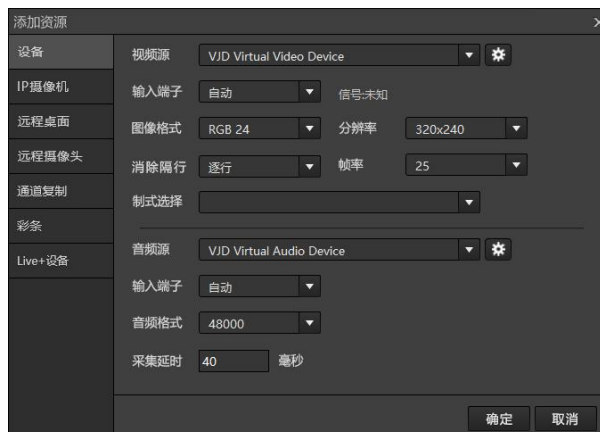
添加资源

设备
IP摄像机
远程桌面
远程摄像头
通道复制
彩条
Live+设备

视频源 VJD Virtual Video Device
输入端子 自动 信号:未知
图像格式 RGB 24 分辨率 320x240
消除隔行 逐行 帧率 25
制式选择

音频源 VJD Virtual Audio Device
输入端子 自动
音频格式 48000
采集延时 40 毫秒

确定 取消